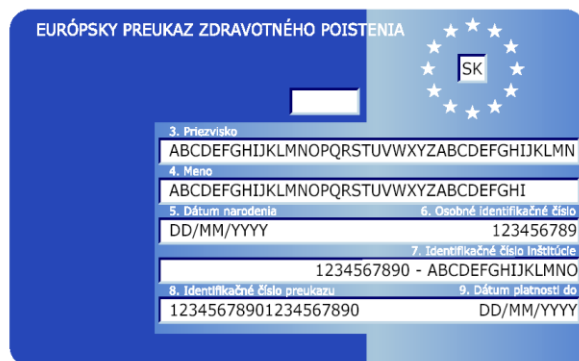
EURÓPSKY PREUKAZ ZDRAVOTNÉHO POISTENIA

SK

3. Priezvisko
ABCDEFGHIJKLMNOPQRSTUVWXYZABCDEFGHIJKLMN

4. Meno
ABCDEFGHIJKLMNOPQRSTUVWXYZABCDEFGHI

5. Dátum narodenia
DD/MM/YYYY

6. Osobné identifikačné číslo
123456789

7. Identifikačné číslo inštitúcie
1234567890 - ABCDEFGHIJKLMNO

8. Identifikačné číslo preukazu
12345678901234567890

9. Dátum platnosti do
DD/MM/YYYY